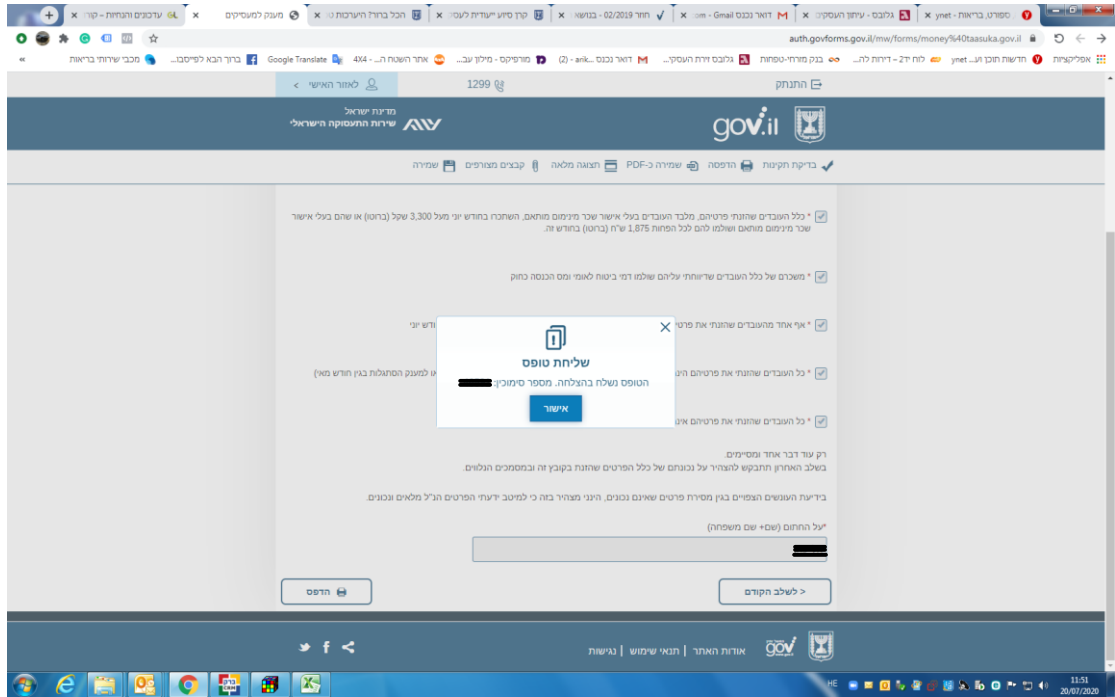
ספורט, בריאות - ynet | גלובס - עיתון העסקים | דואר נכנס - Gmail | חוזר 02/2019 - בנושא | קרן סיוע ייעודית לעסקי | הכל בחזרה היערכות ה | מענק למעסיקים | עדכונים והנחיות - קור

auth.govforms.gov.il/mw/forms/money%40taasuka.gov.il

אפליקציות | חדשות תוכן וע... ynet | לוח יד2 - דירות לה... | בנק מזרחי-טפחות | גלובס זירת העסקי... | דואר נכנס - arik... (2) | מורפיקס - מילון עב... | אתר השעות ה... 4X4 | Google Translate | ברוך הבא לפייסבו... | מכבי שירותי בריאות

התנתק | 1299 | לאזור האישי

gov.il | מדינת ישראל שירות התעסוקה הישראלי

בדיקת תקינות | הדפסה | שמירה כ-PDF | תצוגה מלאה | קבצים מצורפים | שמירה

* כלל העובדים שהוזנו פרטיהם, מלבד העובדים בעלי אישור שכר מינימום מותאם, השתכרו בחודש יוני מעל 3,300 שקל (ברוטו) או שהם בעלי אישור שכר מינימום מותאם ושולמו להם לכל הפחות 1,875 ש"ח (ברוטו) בחודש זה.

* משכרם של כלל העובדים שדיווחתי עליהם שולמו דמי ביטוח לאומי ומס הכנסה כחוק

* אף אחד מהעובדים שהוזנו את פרטי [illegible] ודש יוני

* כל העובדים שהוזנו את פרטיהם היו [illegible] או למענק הסתגלות בגין חודש מאי)

* כל העובדים שהוזנו את פרטיהם אינ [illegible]

שליחת טופס
הטופס נשלח בהצלחה. מספר סימוכין: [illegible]
אישור

רק עוד דבר אחד ומסיימים.
בשלב האחרון תתבקש להצהיר על נכונות של כלל הפרטים שהוזנו בקובץ זה ובמסמכים הנלווים.

בידיעת העונשים הצפויים בגין מסירת פרטים שאינם נכונים, הנני מצהיר בזה כי למיטב ידעתי הפרטים הנ"ל מלאים ונכונים.

*על החתום (שם+ שם משפחה)
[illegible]

הדפס | < לשלב הקודם

אודות האתר | תנאי שימוש | נגישות

11:51
20/07/2020